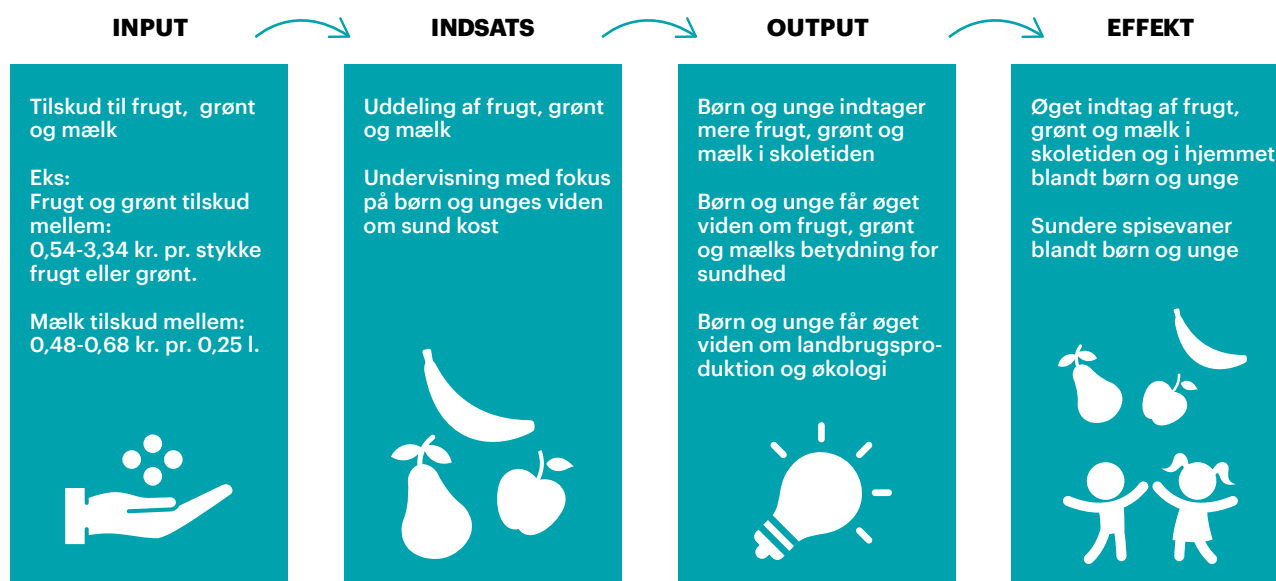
INPUT

Tilskud til frugt, grønt og mælk

Eks:
Frugt og grønt tilskud mellem:
0,54-3,34 kr. pr. stykke frugt eller grønt.

Mælk tilskud mellem:
0,48-0,68 kr. pr. 0,25 l.

INDSATS

Uddeling af frugt, grønt og mælk

Undervisning med fokus på børn og unges viden om sund kost

OUTPUT

Børn og unge indtager mere frugt, grønt og mælk i skoletiden

Børn og unge får øget viden om frugt, grønt og mælks betydning for sundhed

Børn og unge får øget viden om landbrugsproduktion og økologi

EFFEKT

Øget indtag af frugt, grønt og mælk i skoletiden og i hjemmet blandt børn og unge

Sundere spisevaner blandt børn og unge